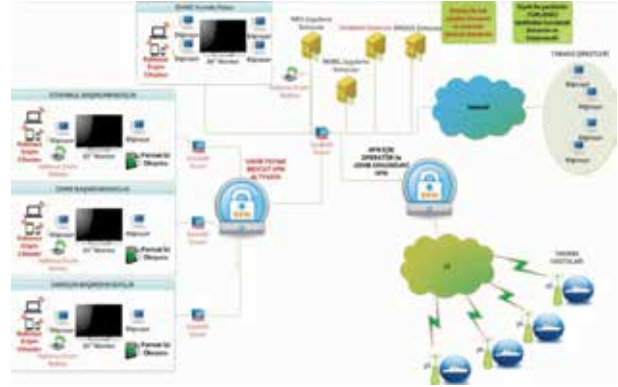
İSTANBUL BAŞMÜDÜRLÜĞÜ

İZMİR BAŞMÜDÜRLÜĞÜ

SAMSUN BAŞMÜDÜRLÜĞÜ

Bilgisayar

Bilgisayar

Bilgisayar

Bilgisayar

Bilgisayar

Bilgisayar

Bilgisayar

Bilgisayar

Bilgisayar

Bilgisayar

Bilgisayar

Bilgisayar

Bilgisayar

Bilgisayar

Bilgisayar

Bilgisayar

Bilgisayar

Bilgisayar

Internet

VPN

VPN

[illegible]

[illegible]

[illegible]